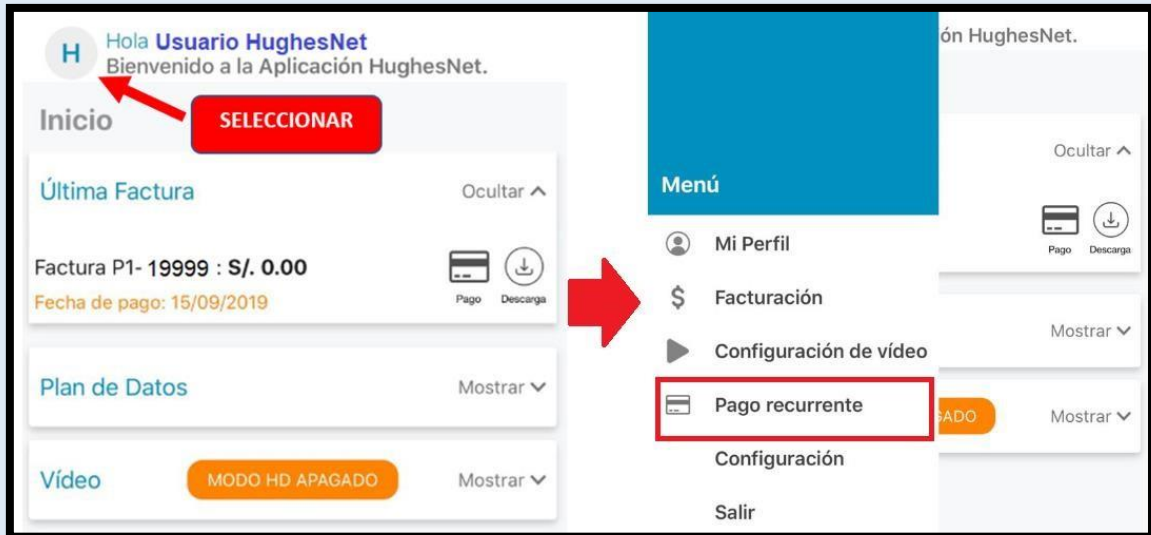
H Hola **Usuario HughesNet**
Bienvenido a la Aplicación HughesNet.

Inicio

SELECCIONAR

Última Factura

Ocultar ^

Factura P1- 19999 : S/. 0.00

Fecha de pago: 15/09/2019

Pago Descarga

Plan de Datos

Mostrar ∨

Vídeo

MODO HD APAGADO

Mostrar ∨

ón HughesNet.

Menú

Mi Perfil

Facturación

Configuración de vídeo

Pago recurrente

Configuración

Salir

Ocultar ^

Pago Descarga

Mostrar ∨

ADO

Mostrar ∨